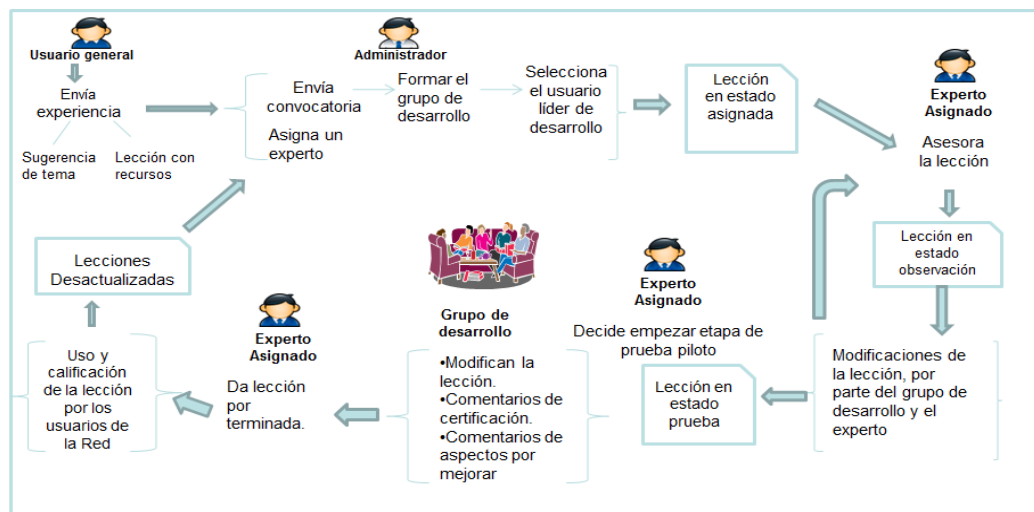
Usuario general

Envía experiencia

Sugerencia de tema

Lección con recursos

Administrador

Envía convocatoria

Asigna un experto

Formar el grupo de desarrollo

Selecciona el usuario líder de desarrollo

Lección en estado asignada

Experto Asignado

Asesora la lección

Lección en estado observación

Modificaciones de la lección, por parte del grupo de desarrollo y el experto

Experto Asignado

Decide empezar etapa de prueba piloto

Lección en estado prueba

Grupo de desarrollo

•Modifican la lección.
•Comentarios de certificación.
•Comentarios de aspectos por mejorar

Experto Asignado

Da lección por terminada.

Uso y calificación de la lección por los usuarios de la Red

Lecciones Desactualizadas